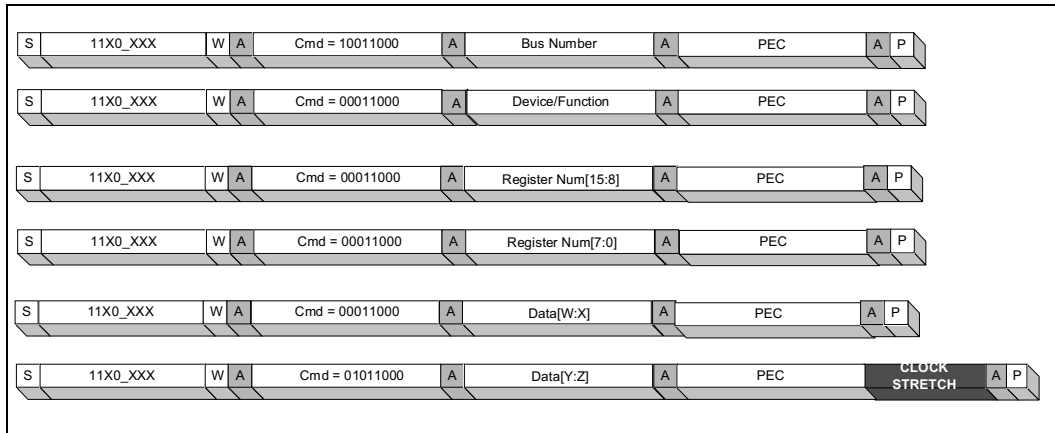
S 11X0_XXX W A Cmd = 10011000 A Bus Number A PEC A P

S 11X0_XXX W A Cmd = 00011000 A Device/Function A PEC A P

S 11X0_XXX W A Cmd = 00011000 A Register Num[15:8] A PEC A P

S 11X0_XXX W A Cmd = 00011000 A Register Num[7:0] A PEC A P

S 11X0_XXX W A Cmd = 00011000 A Data[W:X] A PEC A P

S 11X0_XXX W A Cmd = 01011000 A Data[Y:Z] A PEC CLOCK STRETCH A P